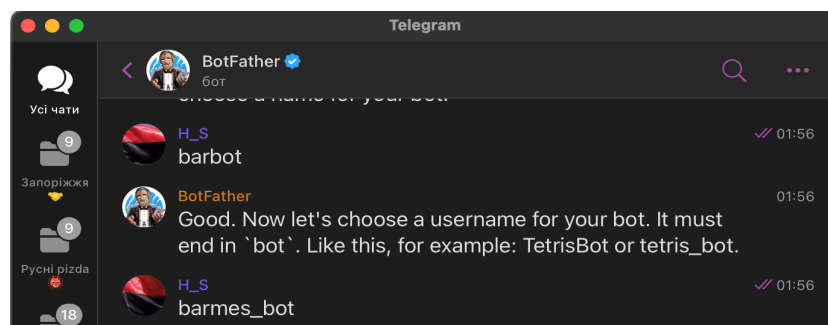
Telegram

Усі чати

9
Запоріжжя

9
Русні pizda

18

BotFather
бот

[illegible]

H_S
barbot
01:56

BotFather
Good. Now let's choose a username for your bot. It must end in `bot`. Like this, for example: TetrisBot or tetris_bot.
01:56

H_S
barmes_bot
01:56